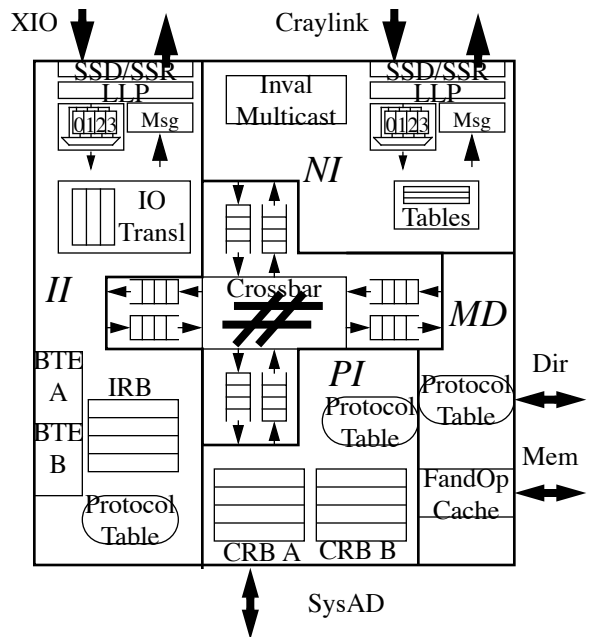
XIO

Craylink

SSD/SSR

LLP

0123

Msg

Inval Multicast

SSD/SSR

LLP

0123

Msg

NI

IO Transl

Tables

II

Crossbar

MD

PI

BTE A

BTE B

IRB

Protocol Table

Dir

Protocol Table

Mem

FandOp Cache

Protocol Table

CRB A

CRB B

SysAD